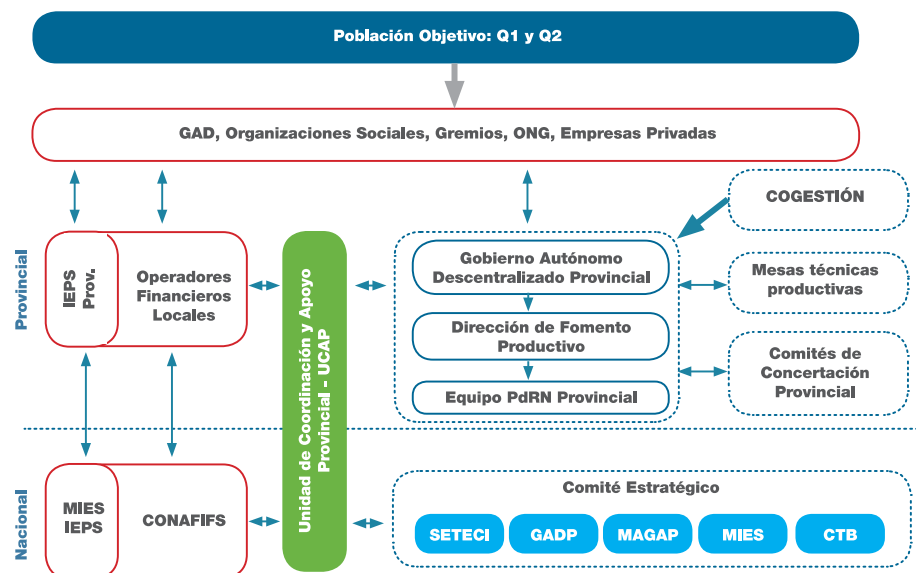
Población Objetivo: Q1 y Q2

GAD, Organizaciones Sociales, Gremios, ONG, Empresas Privadas

COGESTIÓN

Provincial

IEPS Prov.

Operadores Financieros Locales

Unidad de Coordinación y Apoyo Provincial - UCAP

Gobierno Autónomo Descentralizado Provincial

Dirección de Fomento Productivo

Equipo PdRN Provincial

Mesas técnicas productivas

Comités de Concertación Provincial

Nacional

MIES IEPS

CONAFIFS

Comité Estratégico

SETECI

GADP

MAGAP

MIES

CTB